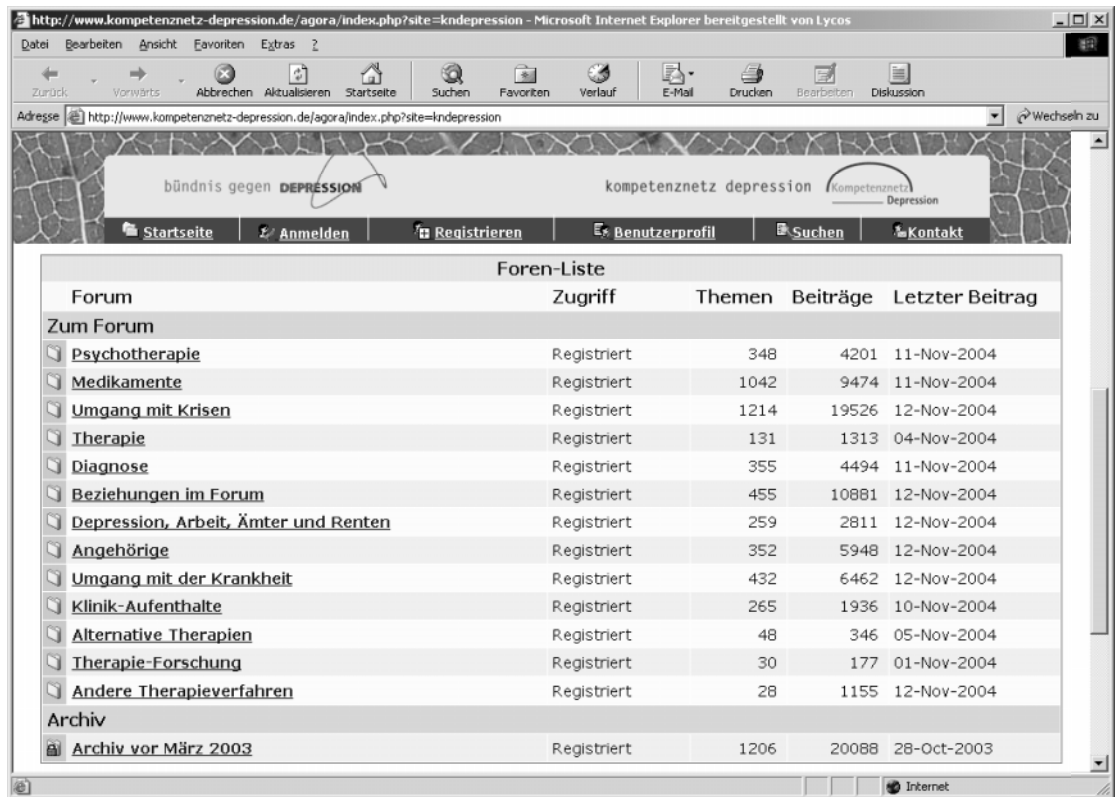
http://www.kompetenznetz-depression.de/agora/index.php?site=kndepression - Microsoft Internet Explorer bereitgestellt von Lycos

Datei Bearbeiten Ansicht Favoriten Extras ?

Zurück Vorwärts Abbrechen Aktualisieren Startseite Suchen Favoriten Verlauf E-Mail Drucken Bearbeiten Diskussion

Adresse http://www.kompetenznetz-depression.de/agora/index.php?site=kndepression Wechseln zu

bündnis gegen DEPRESSION

kompetenznetz depression Kompetenznetz Depression

Startseite Anmelden Registrieren Benutzerprofil Suchen Kontakt

Foren-Liste

| Forum | Zugriff | Themen | Beiträge | Letzter Beitrag |
|---|---|---|---|---|
| Zum Forum | | | | |
| Psychotherapie | Registriert | 348 | 4201 | 11-Nov-2004 |
| Medikamente | Registriert | 1042 | 9474 | 11-Nov-2004 |
| Umgang mit Krisen | Registriert | 1214 | 19526 | 12-Nov-2004 |
| Therapie | Registriert | 131 | 1313 | 04-Nov-2004 |
| Diagnose | Registriert | 355 | 4494 | 11-Nov-2004 |
| Beziehungen im Forum | Registriert | 455 | 10881 | 12-Nov-2004 |
| Depression, Arbeit, Ämter und Renten | Registriert | 259 | 2811 | 12-Nov-2004 |
| Angehörige | Registriert | 352 | 5948 | 12-Nov-2004 |
| Umgang mit der Krankheit | Registriert | 432 | 6462 | 12-Nov-2004 |
| Klinik-Aufenthalte | Registriert | 265 | 1936 | 10-Nov-2004 |
| Alternative Therapien | Registriert | 48 | 346 | 05-Nov-2004 |
| Therapie-Forschung | Registriert | 30 | 177 | 01-Nov-2004 |
| Andere Therapieverfahren | Registriert | 28 | 1155 | 12-Nov-2004 |
| Archiv | | | | |
| Archiv vor März 2003 | Registriert | 1206 | 20088 | 28-Oct-2003 |

Internet